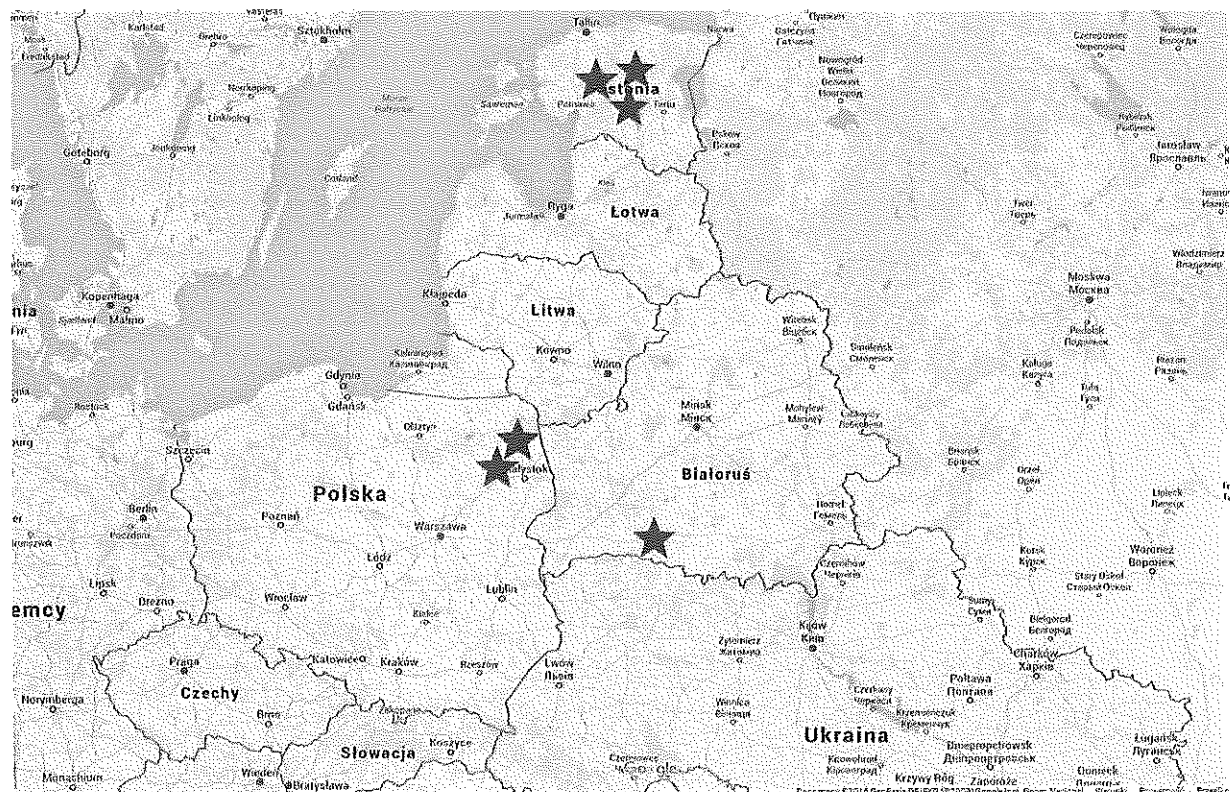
Karlstad
Sztokholm
Tallin
Narwa
Norrköping
Linköping
Göteborg
Saaremaa
Parnawa
Tartu
Psków
Псков
Gotland
Ryga
Jurmala
Łotwa
Nowogród Wielki
Великий Новгород
Kopenhaga
Malmo
Kłajpeda
Litwa
Kowno
Wilno
Witebsk
Витебск
Smoleńsk
Смоленск
Moskwa
Москва
Jarosław
Ярославль
Twer
Тверь
Kaliningrad
Калининград
Gdynia
Gdańsk
Olsztyn
Białystok
Mińsk
Минск
Mohylew
Могилёв
Briańsk
Брянск
Kaługa
Калуга
Tuła
Тула
Riazań
Рязань
Szczecin
Polska
Białoruś
Homel
Гомель
Orzeł
Орёл
Lipieck
Липецк
Berlin
Poczdam
Poznań
Warszawa
Łódź
Lublin
Kursk
Курск
Woroneż
Воронеж
Stary Oskoł
Старый Оскол
Lipsk
Drezno
Wrocław
Kielce
Czernihów
Чернігів
Sumy
Суми
Biełgorod
Белгород
Charków
Харків
Niemcy
Praga
Czechy
Brno
Katowice
Kraków
Rzeszów
Lwów
Львів
Żytomierz
Житомир
Kijów
Київ
Połtawa
Полтава
Czerkasy
Черкаси
Krzemieńczuk
Кременчук
Winnica
Вінниця
Norymberga
Wiedeń
Bratysława
Słowacja
Koszyce
Ukraina
Dniepropetrowsk
Дніпропетровськ
Krzywy Róg
Zaporoże
Kropywnycki
Кропивницький
Ługańsk
Луганськ
Donieck
Донецьк
Monachium
Estonia